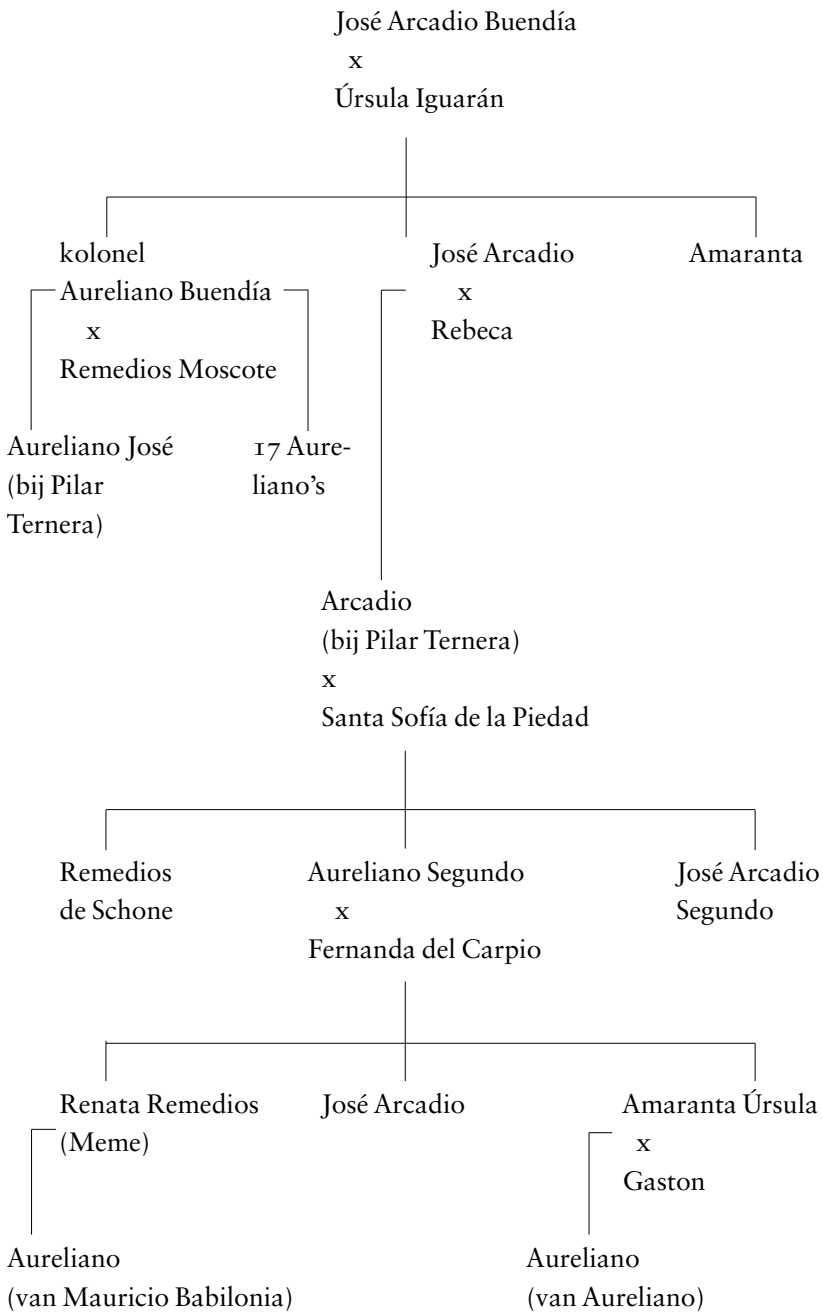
José Arcadio Buendía
x
Úrsula Iguarán

kolonel
Aureliano Buendía
x
Remedios Moscote

José Arcadio
x
Rebeca

Amaranta

Aureliano José
(bij Pilar Ternera)

17 Aureliano's

Arcadio
(bij Pilar Ternera)
x
Santa Sofía de la Piedad

Remedios
de Schone

Aureliano Segundo
x
Fernanda del Carpio

José Arcadio
Segundo

Renata Remedios
(Meme)

José Arcadio

Amaranta Úrsula
x
Gaston

Aureliano
(van Mauricio Babilonia)

Aureliano
(van Aureliano)